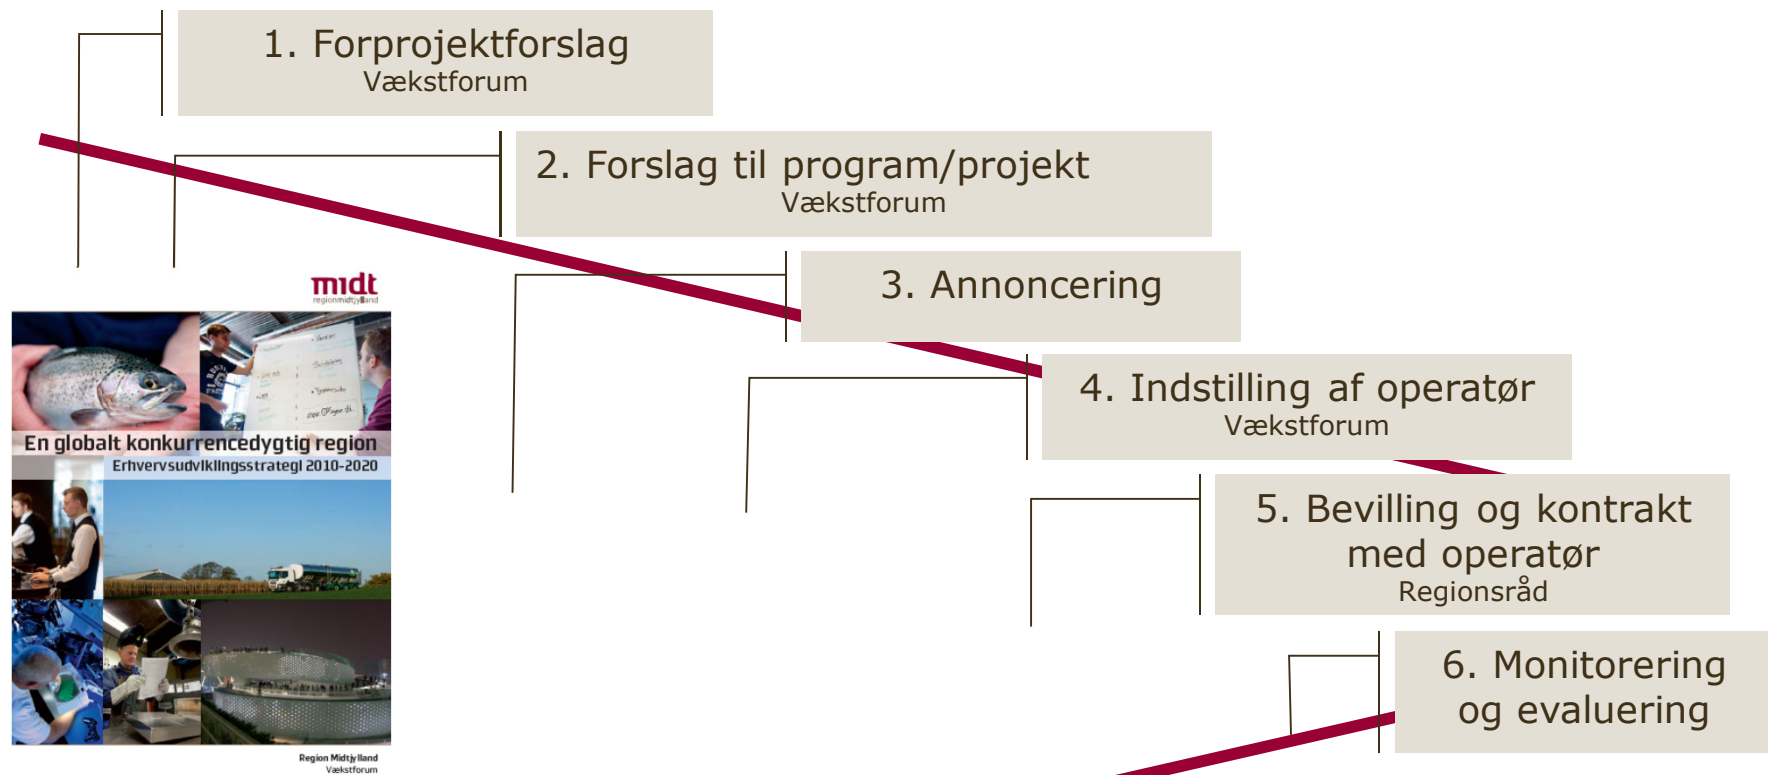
1. Forprojektforslag
Vækstforum

2. Forslag til program/projekt
Vækstforum

3. Annoncering

4. Indstilling af operatør
Vækstforum

5. Bevilling og kontrakt med operatør
Regionsråd

6. Monitorering og evaluering

midt
regionmidtjylland

En globalt konkurrencedygtig region
Erhvervsudviklingsstrategi 2010-2020

Region Midtjylland
Vækstforum